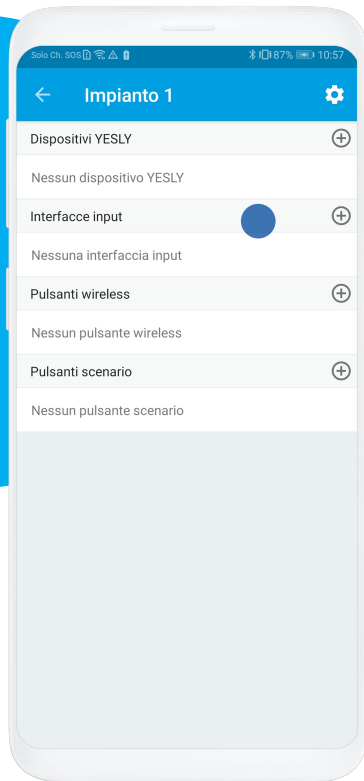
Solo Ch. SOS 87% 10:57

Impianto 1

Dispositivi YESLY

Nessun dispositivo YESLY

Interfacce input

Nessuna interfaccia input

Pulsanti wireless

Nessun pulsante wireless

Pulsanti scenario

Nessun pulsante scenario